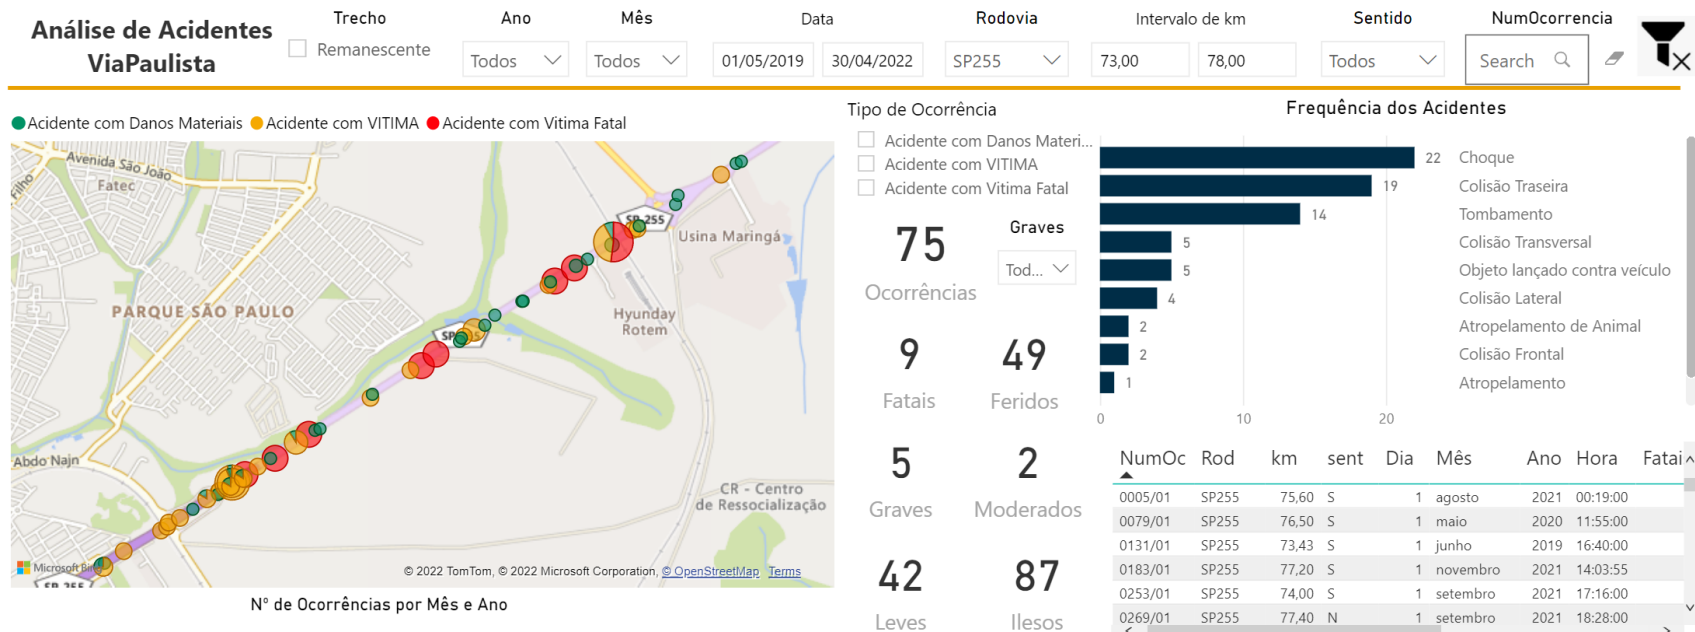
Análise de Acidentes ViaPaulista

Trecho
Remanescente

Ano
Todos

Mês
Todos

Data
01/05/2019
30/04/2022

Rodovia
SP255

Intervalo de km
73,00
78,00

Sentido
Todos

NumOcorrencia
Search

Acidente com Danos Materiais Acidente com VITIMA Acidente com Vitima Fatal

Avenida São João
Fatec
SP 255
Usina Maringá
PARQUE SÃO PAULO
Hyundai Rotem
Abdo Najn
CR - Centro de Ressocialização
Microsoft Bing
SP 255
© 2022 TomTom, © 2022 Microsoft Corporation, © OpenStreetMap Terms

Nº de Ocorrências por Mês e Ano

Tipo de Ocorrência
Acidente com Danos Materi...
Acidente com VITIMA
Acidente com Vitima Fatal

75
Ocorrências

Graves
Tod...

9
Fatais

49
Feridos

5
Graves

2
Moderados

42
Leves

87
Ilesos

Frequência dos Acidentes

| Tipo | Qtd |
|---|---|
| Choque | 22 |
| Colisão Traseira | 19 |
| Tombamento | 14 |
| Colisão Transversal | 5 |
| Objeto lançado contra veículo | 5 |
| Colisão Lateral | 4 |
| Atropelamento de Animal | 2 |
| Colisão Frontal | 2 |
| Atropelamento | 1 |

0 10 20

| NumOc | Rod | km | sent | Dia | Mês | Ano | Hora | Fatai |
|---|---|---|---|---|---|---|---|---|
| 0005/01 | SP255 | 75,60 | S | 1 | agosto | 2021 | 00:19:00 | |
| 0079/01 | SP255 | 76,50 | S | 1 | maio | 2020 | 11:55:00 | |
| 0131/01 | SP255 | 73,43 | S | 1 | junho | 2019 | 16:40:00 | |
| 0183/01 | SP255 | 77,20 | S | 1 | novembro | 2021 | 14:03:55 | |
| 0253/01 | SP255 | 74,00 | S | 1 | setembro | 2021 | 17:16:00 | |
| 0269/01 | SP255 | 77,40 | N | 1 | setembro | 2021 | 18:28:00 | |